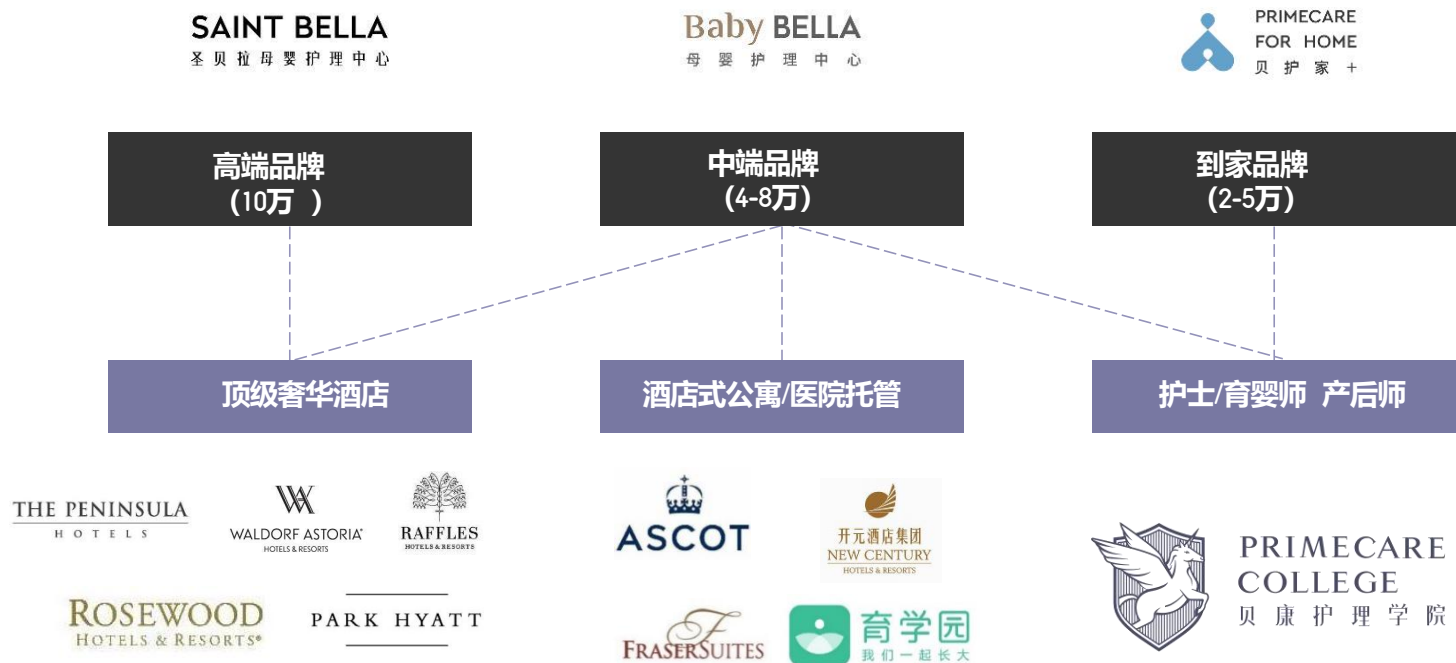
SAINT BELLA
圣贝拉母婴护理中心

Baby BELLA
母婴护理中心

PRIMECARE
FOR HOME
贝护家 +

高端品牌
（10万 ）

中端品牌
（4-8万）

到家品牌
（2-5万）

顶级奢华酒店

酒店式公寓/医院托管

护士/育婴师 产后师

THE PENINSULA
HOTELS

WALDORF ASTORIA
HOTELS & RESORTS

RAFFLES
HOTELS & RESORTS

ROSEWOOD
HOTELS & RESORTS

PARK HYATT

ASCOT

开元酒店集团
NEW CENTURY
HOTELS & RESORTS

FRASERSUITES

育学园
我们一起长大

PRIMECARE
COLLEGE
贝康护理学院